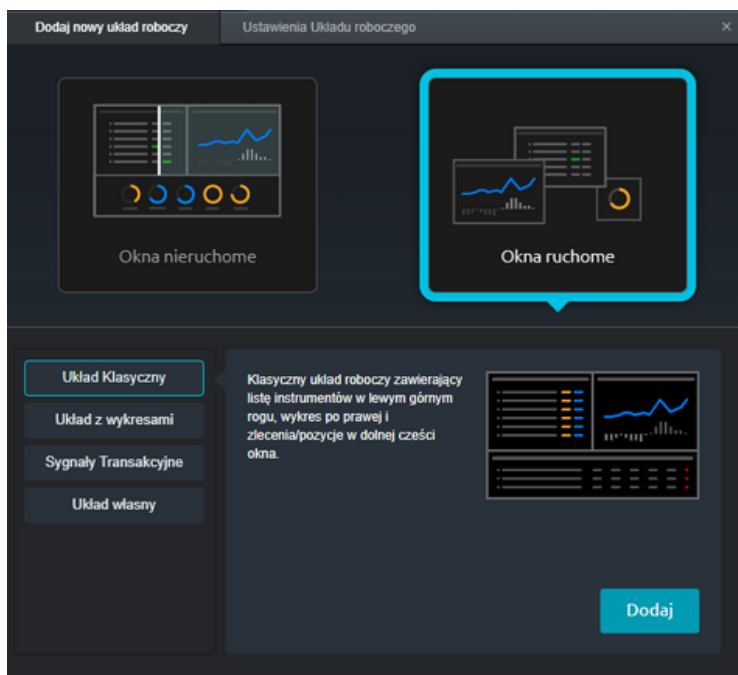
Dodaj nowy układ roboczy

Ustawienia Układu roboczego

×

Okna nieruchome

Okna ruchome

Układ Klasyczny

Układ z wykresami

Sygnały Transakcyjne

Układ własny

Klasyczny układ roboczy zawierający listę instrumentów w lewym górnym rogu, wykres po prawej i zlecenia/pozycje w dolnej cześci okna.

Dodaj